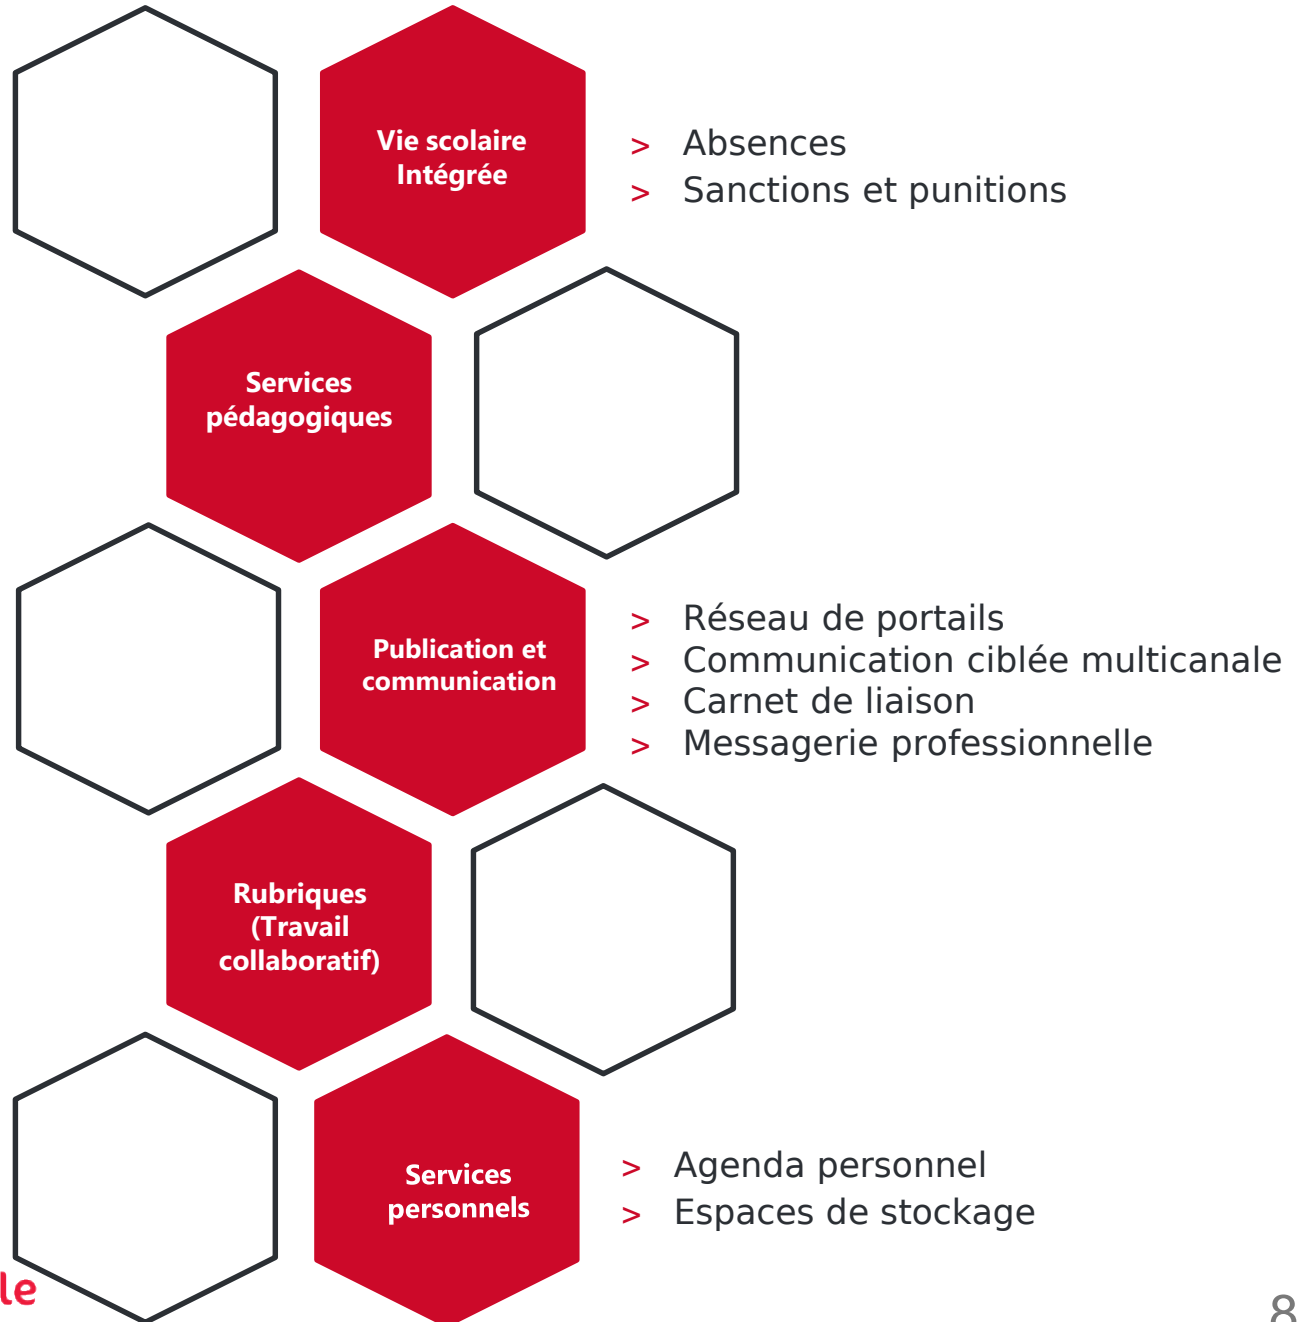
Vie scolaire Intégrée

> Absences
> Sanctions et punitions

Services pédagogiques

Publication et communication

> Réseau de portails
> Communication ciblée multicanale
> Carnet de liaison
> Messagerie professionnelle

Rubriques (Travail collaboratif)

Services personnels

> Agenda personnel
> Espaces de stockage

le

8